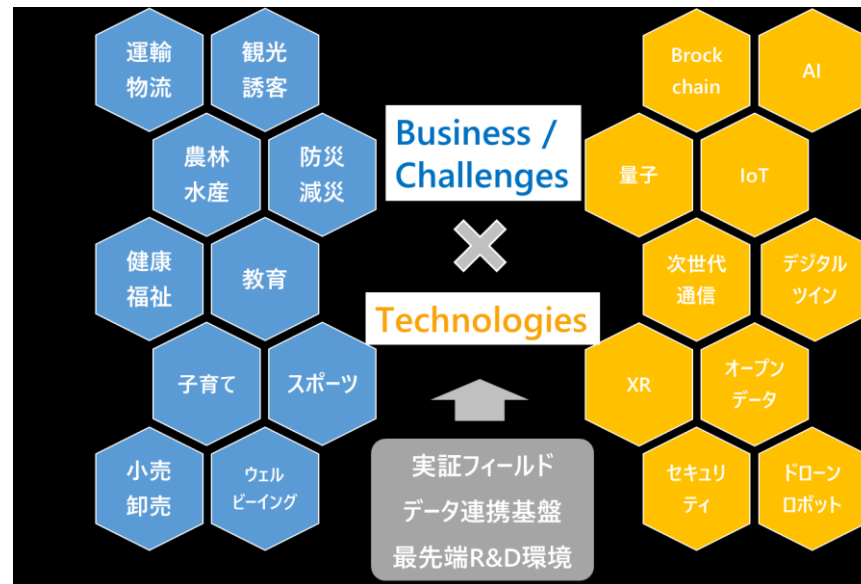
運輸
物流

観光
誘客

農林
水産

防災
減災

健康
福祉

教育

子育て

スポーツ

小売
卸売

ウェル
ビーイング

Business /
Challenges

×

Technologies

実証フィールド
データ連携基盤
最先端R&D環境

Brock
chain

AI

量子

IoT

次世代
通信

デジタル
ツイン

XR

オープン
データ

セキュリ
ティ

ドローン
ロボット